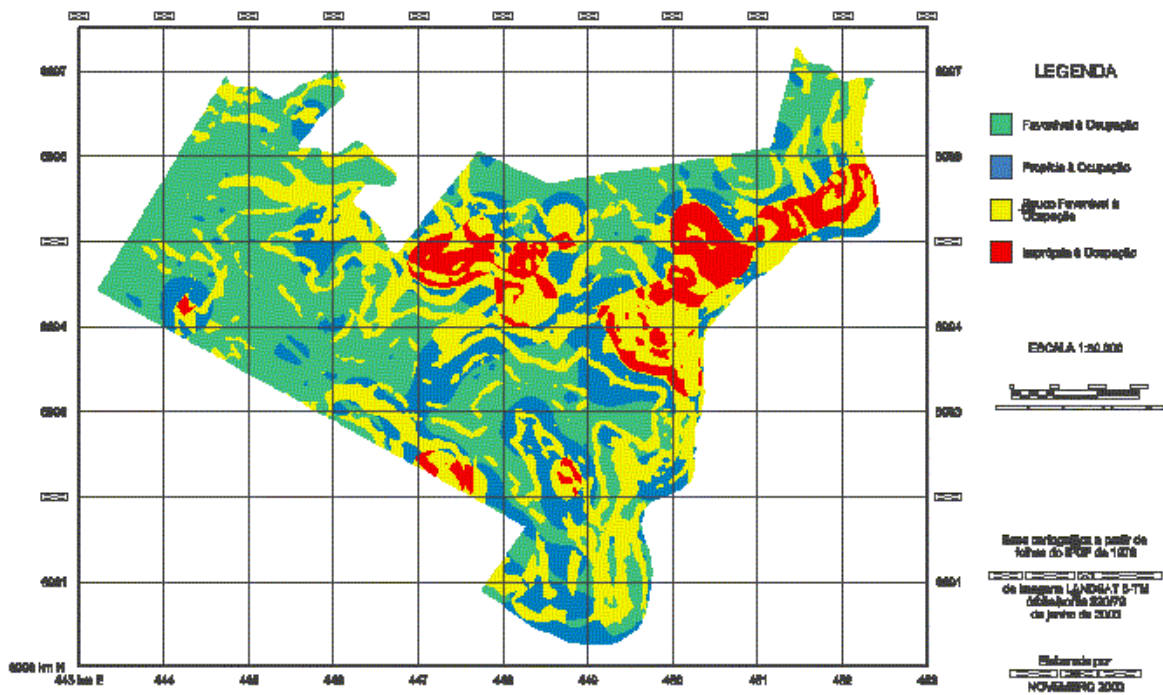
LEGENDA

Favorável à Ocupação

Propícia à Ocupação

Pouco Favorável à Ocupação

Imprópria à Ocupação

ESCALA 1:50.000

Base cartográfica a partir de folhas do IBGE de 1979

de imagens LANDSAT 5-TM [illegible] de junho de 2003

Elaborado por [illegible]

NOVEMBRO 2003

6887
6886
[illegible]
6884
6883
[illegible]
6881
6880 km N

6887
6886
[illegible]
6884
6883
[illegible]
6881

443 km E
444
445
446
447
448
449
450
451
452
453